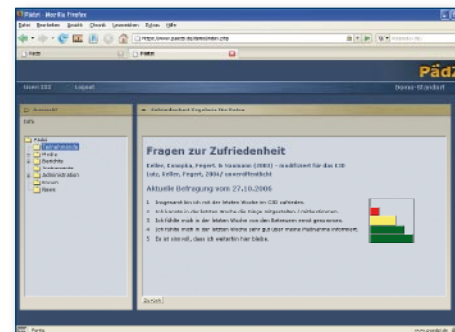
Pädz - Mozilla Firefox

Datei Bearbeiten Ansicht Chronik Lesezeichen Extras Hilfe

http://www.paedz.de/demo/index.php

Pädz

Pädz

User: 102 Logout

Demo-Standort

Auswahl

Hilfe

Pädz
Zufriedenheit
Medien
Berichte
Instrumente
Administration
Benutzer
News

Zufriedenheit Fragebogen: Ihr Votum

Fragen zur Zufriedenheit

Keller, Ensinger, Fegert, & Naumann (2002) - modifiziert für das ZZB
Lutz, Keller, Fegert, 2004/ unveröffentlicht

Aktuelle Befragung vom 27.10.2006

1. Insgesamt bin ich mit der letzten Woche im ZZB zufrieden.
2. Ich konnte in der letzten Woche die Dinge mitgestalten, die mir wichtig waren.
3. Ich fühle mich in der letzten Woche von den Betreuern ernst genommen.
4. Ich fühlte mich in der letzten Woche sehr gut über meine Maßnahme informiert.
5. Es ist sinnvoll, dass ich weiterhin hier bleibe.

Zurück

Fertig